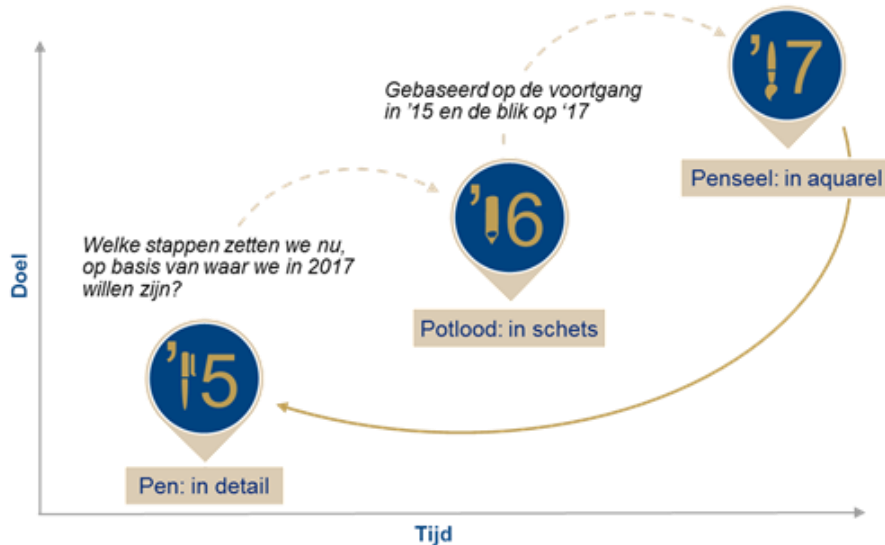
Gebaseerd op de voortgang in '15 en de blik op '17

'17

Penseel: in aquarel

Welke stappen zetten we nu, op basis van waar we in 2017 willen zijn?

'16

Potlood: in schets

'15

Pen: in detail

Doel

Tijd